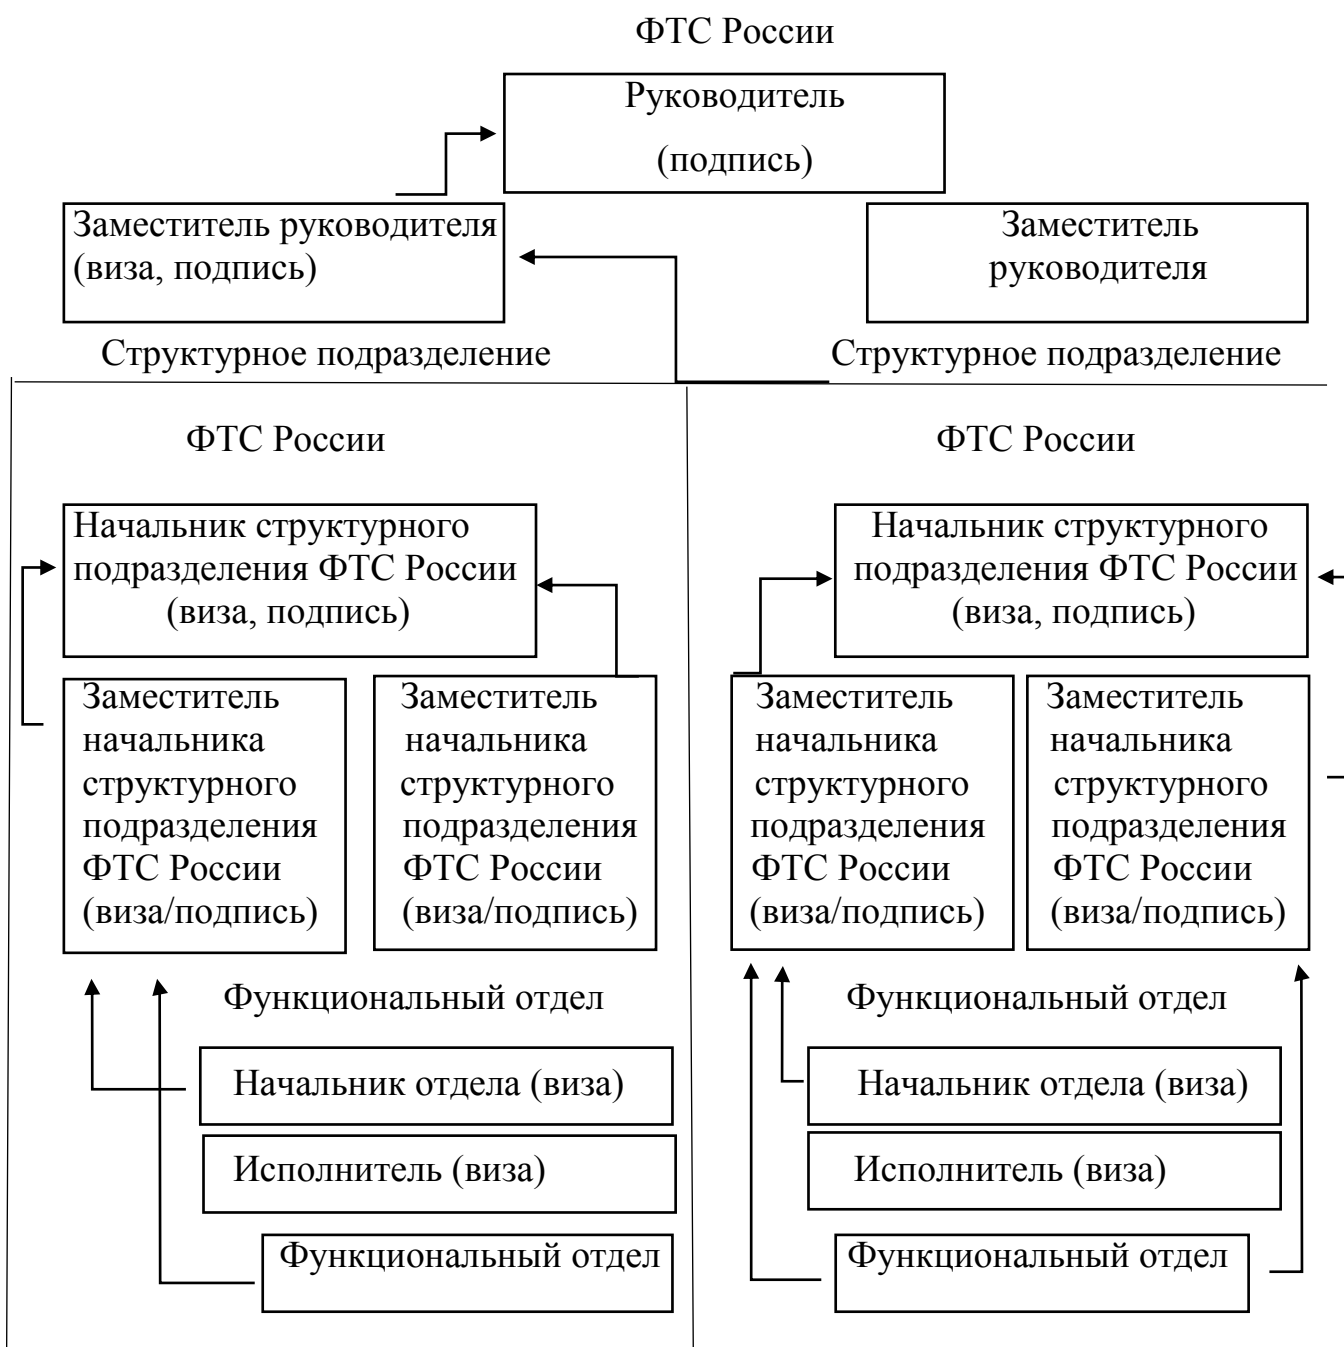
ФТС России

Руководитель
(подпись)

Заместитель руководителя
(виза, подпись)

Заместитель руководителя

Структурное подразделение

Структурное подразделение

ФТС России

Начальник структурного подразделения ФТС России
(виза, подпись)

Заместитель начальника структурного подразделения ФТС России
(виза/подпись)

Заместитель начальника структурного подразделения ФТС России
(виза/подпись)

Функциональный отдел

Начальник отдела (виза)

Исполнитель (виза)

Функциональный отдел

ФТС России

Начальник структурного подразделения ФТС России
(виза, подпись)

Заместитель начальника структурного подразделения ФТС России
(виза/подпись)

Заместитель начальника структурного подразделения ФТС России
(виза/подпись)

Функциональный отдел

Начальник отдела (виза)

Исполнитель (виза)

Функциональный отдел